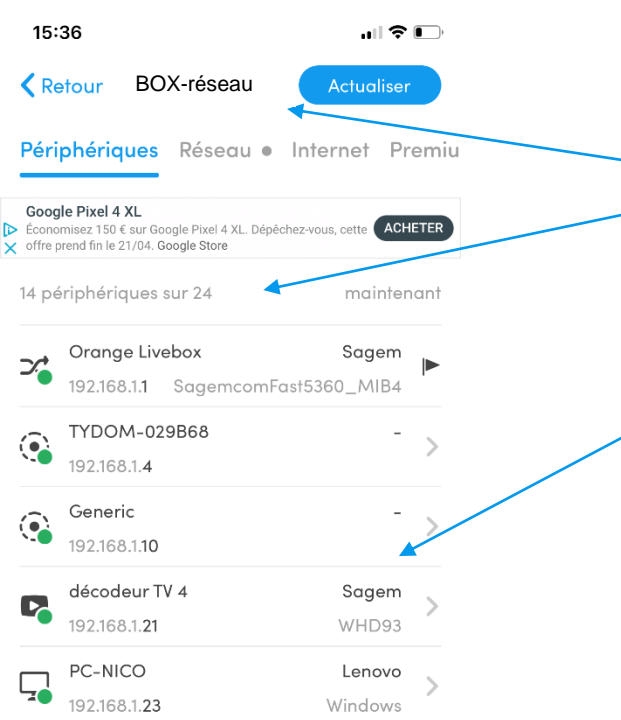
15:36

Retour BOX-réseau Actualiser

Périphériques Réseau Internet Premiu

Google Pixel 4 XL
Économisez 150 € sur Google Pixel 4 XL. Dépêchez-vous, cette offre prend fin le 21/04. Google Store
ACHETER

14 périphériques sur 24 maintenant

Orange Livebox Sagem
192.168.1.1 SagemcomFast5360_MIB4

TYDOM-029B68 -
192.168.1.4

Generic -
192.168.1.10

décodeur TV 4 Sagem
192.168.1.21 WHD93

PC-NICO Lenovo
192.168.1.23 Windows